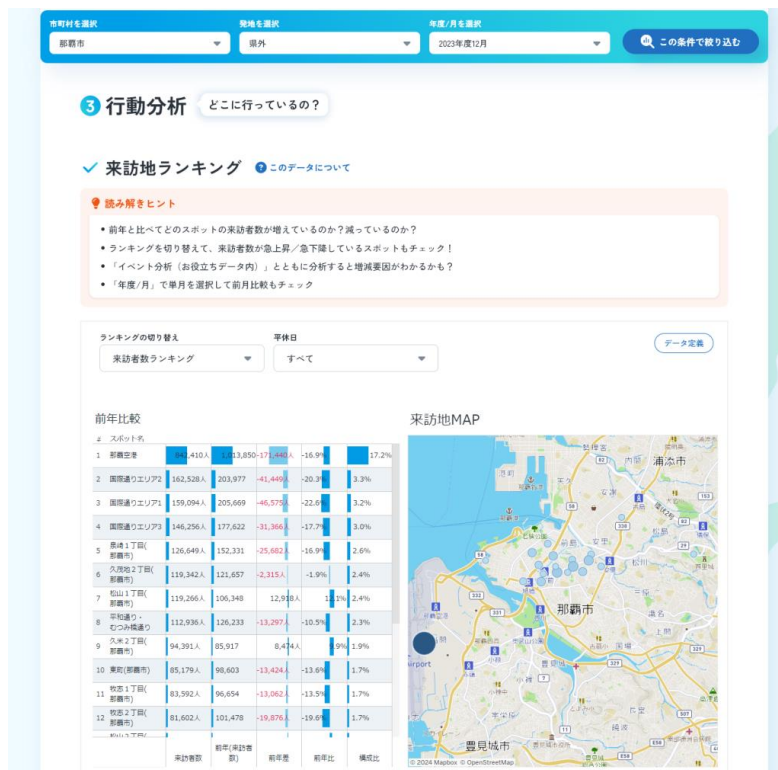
市町村を選択
那覇市
発地を選択
県外
年度/月を選択
2023年度12月
この条件で絞り込む

3 行動分析
どこに行っているの？

来訪地ランキング
このデータについて

読み解きヒント
• 前年と比べてどのスポットの来訪者数が増えているのか？減っているのか？
• ランキングを切り替えて、来訪者数が急上昇／急下降しているスポットもチェック！
• 「イベント分析（お役立ちデータ内）」とともに分析すると増減要因がわかるかも？
• 「年度/月」で単月を選択して前月比較もチェック

ランキングの切り替え
来訪者数ランキング
平休日
すべて
データ定義

前年比較

| # | スポット名 | 来訪者数 | 前年(来訪者数) | 前年差 | 前年比 | 構成比 |
|---|---|---|---|---|---|---|
| 1 | 那覇空港 | 842,410人 | 1,013,850 | -171,440人 | -16.9% | 17.2% |
| 2 | 国際通りエリア2 | 162,528人 | 203,977 | -41,449人 | -20.3% | 3.3% |
| 3 | 国際通りエリア1 | 159,094人 | 205,669 | -46,575人 | -22.6% | 3.2% |
| 4 | 国際通りエリア3 | 146,256人 | 177,622 | -31,366人 | -17.7% | 3.0% |
| 5 | 泉崎１丁目(那覇市) | 126,649人 | 152,331 | -25,682人 | -16.9% | 2.6% |
| 6 | 久茂地２丁目(那覇市) | 119,342人 | 121,657 | -2,315人 | -1.9% | 2.4% |
| 7 | 松山１丁目(那覇市) | 119,266人 | 106,348 | 12,918人 | 12.1% | 2.4% |
| 8 | 平和通り・むつみ橋通り | 112,936人 | 126,233 | -13,297人 | -10.5% | 2.3% |
| 9 | 久米２丁目(那覇市) | 94,391人 | 85,917 | 8,474人 | 9.9% | 1.9% |
| 10 | 東町(那覇市) | 85,179人 | 98,603 | -13,424人 | -13.6% | 1.7% |
| 11 | 牧志１丁目(那覇市) | 83,592人 | 96,654 | -13,062人 | -13.5% | 1.7% |
| 12 | 牧志２丁目(那覇市) | 81,602人 | 101,478 | -19,876人 | -19.6% | 1.7% |

来訪地MAP
浦添市
那覇市
豊見城市
松川
小禄
© 2024 Mapbox © OpenStreetMap